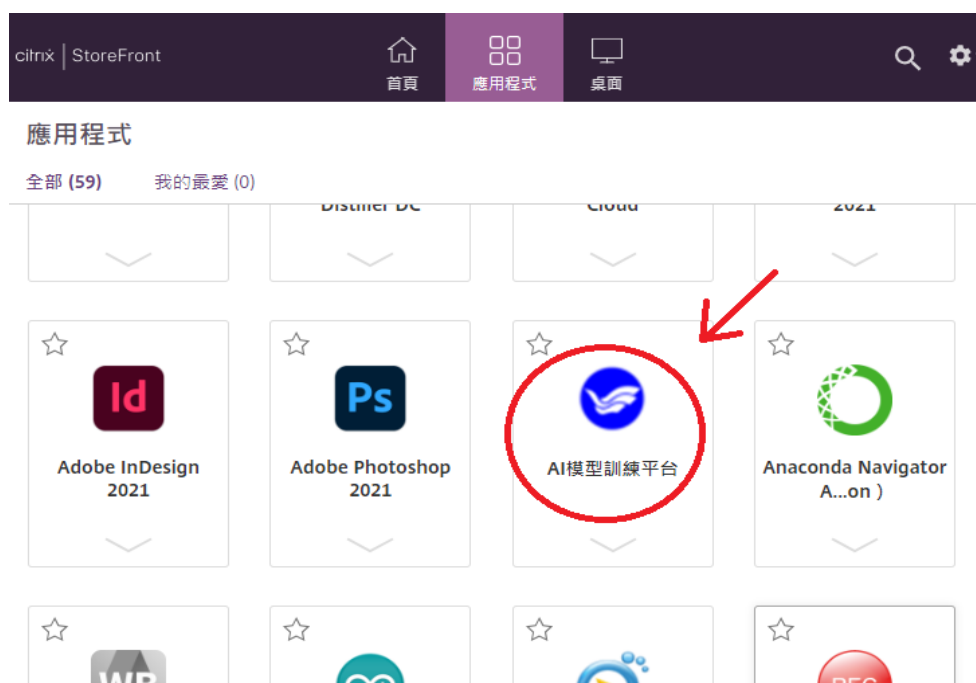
citrix | StoreFront

首頁

應用程式

桌面

應用程式

全部 (59)

我的最愛 (0)

Distiller DC

Cloud

2021

Id

Adobe InDesign 2021

Ps

Adobe Photoshop 2021

AI模型訓練平台

Anaconda Navigator A...on )

WB

REC